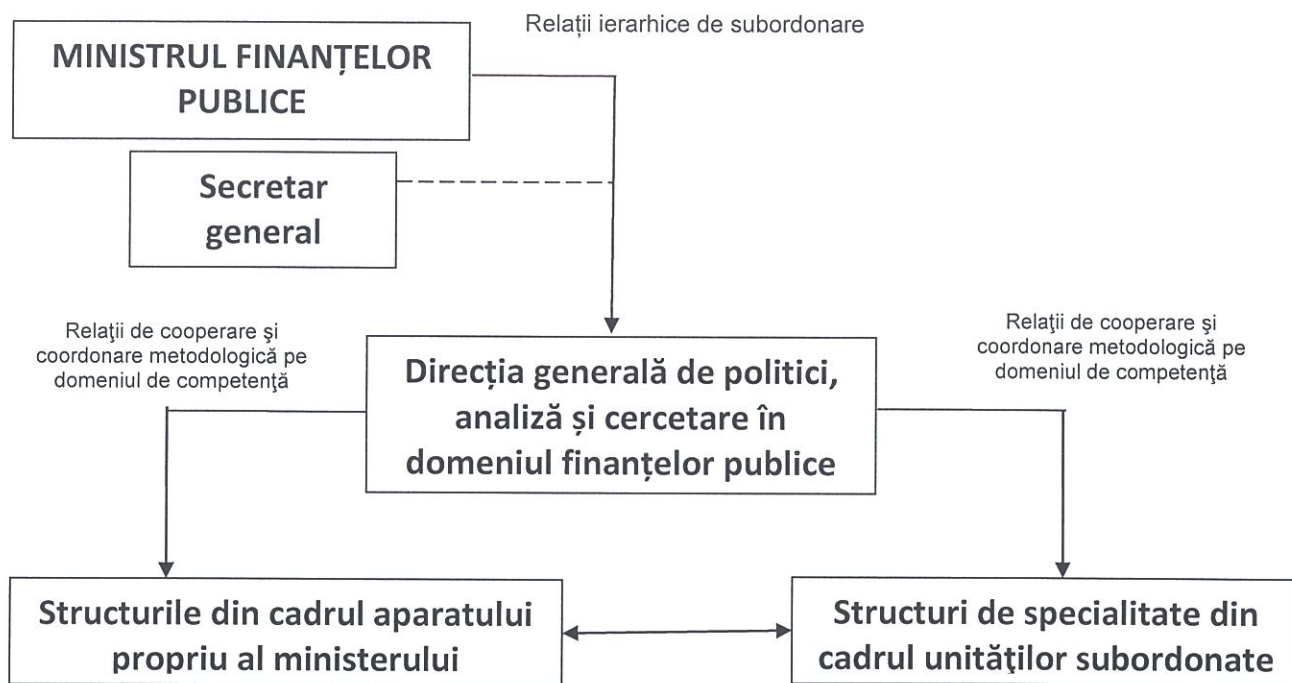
MINISTRUL FINANȚELOR PUBLICE

Relații ierarhice de subordonare

Secretar general

Relaţii de cooperare şi coordonare metodologică pe domeniul de competenţă

Direcția generală de politici, analiză și cercetare în domeniul finanțelor publice

Relaţii de cooperare şi coordonare metodologică pe domeniul de competenţă

Structurile din cadrul aparatului propriu al ministerului

Structuri de specialitate din cadrul unităților subordonate